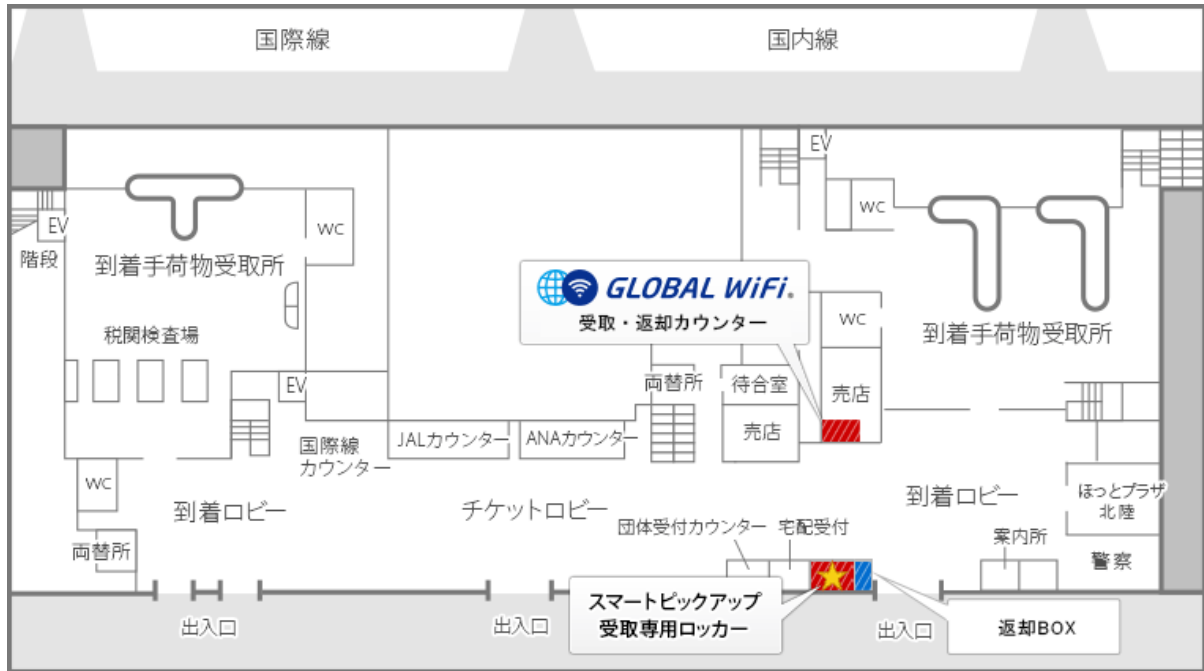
国際線

国内線

EV

階段

到着手荷物受取所

WC

税関検査場

EV

WC

両替所

国際線カウンター

JALカウンター

ANAカウンター

到着ロビー

チケットロビー

EV

WC

GLOBAL WiFi.

受取・返却カウンター

両替所

待合室

売店

WC

売店

到着手荷物受取所

到着ロビー

ほっとプラザ北陸

団体受付カウンター

宅配受付

案内所

警察

出入口

出入口

スマートピックアップ受取専用ロッカー

出入口

返却BOX